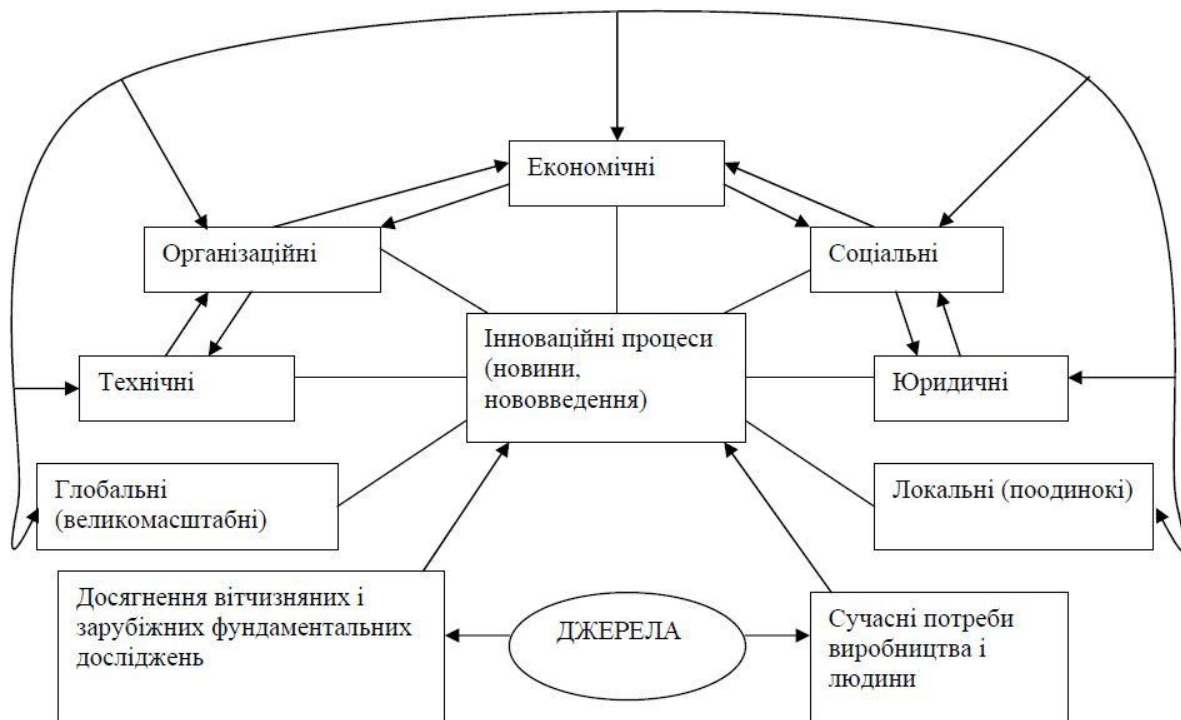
Економічні

Організаційні

Соціальні

Інноваційні процеси (новини, нововведення)

Технічні

Юридичні

Глобальні (великомасштабні)

Локальні (поодинокі)

Досягнення вітчизняних і зарубіжних фундаментальних досліджень

ДЖЕРЕЛА

Сучасні потреби виробництва і людини